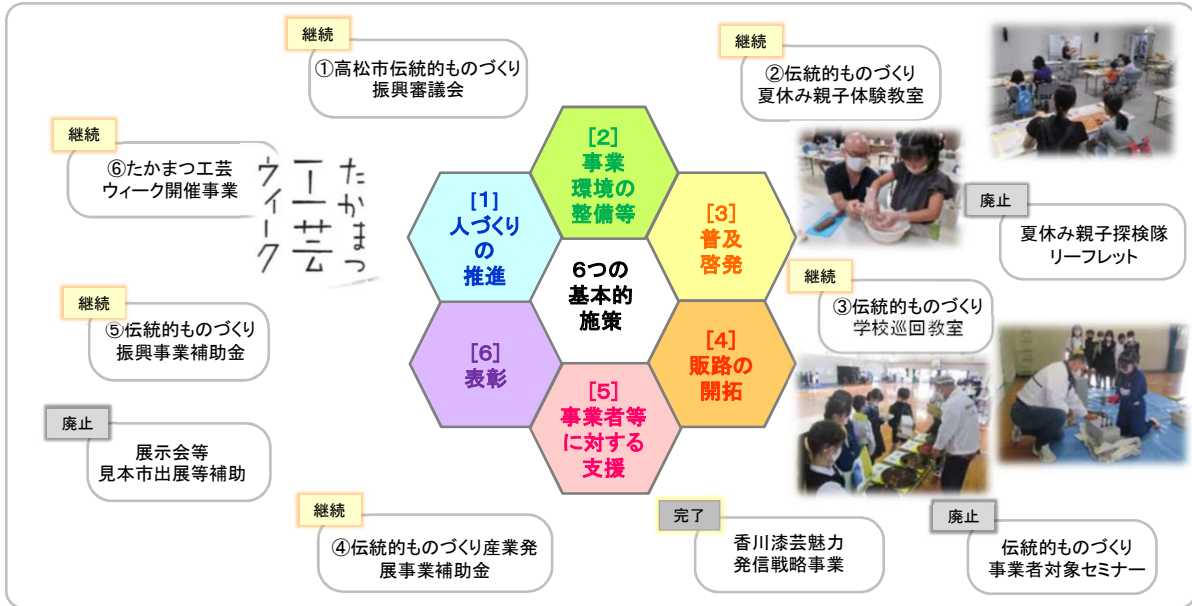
継続
①高松市伝統的ものづくり振興審議会

継続
②伝統的ものづくり夏休み親子体験教室

継続
⑥たかまつ工芸ウィーク開催事業

たかまつ工芸ウィーク

[1] 人づくりの推進

[2] 事業環境の整備等

[3] 普及啓発

6つの基本的施策

[4] 販路の開拓

[5] 事業者等に対する支援

[6] 表彰

廃止
夏休み親子探検隊リーフレット

継続
③伝統的ものづくり学校巡回教室

継続
⑤伝統的ものづくり振興事業補助金

廃止
展示会等見本市出展等補助

継続
④伝統的ものづくり産業発展事業補助金

完了
香川漆芸魅力発信戦略事業

廃止
伝統的ものづくり事業者対象セミナー